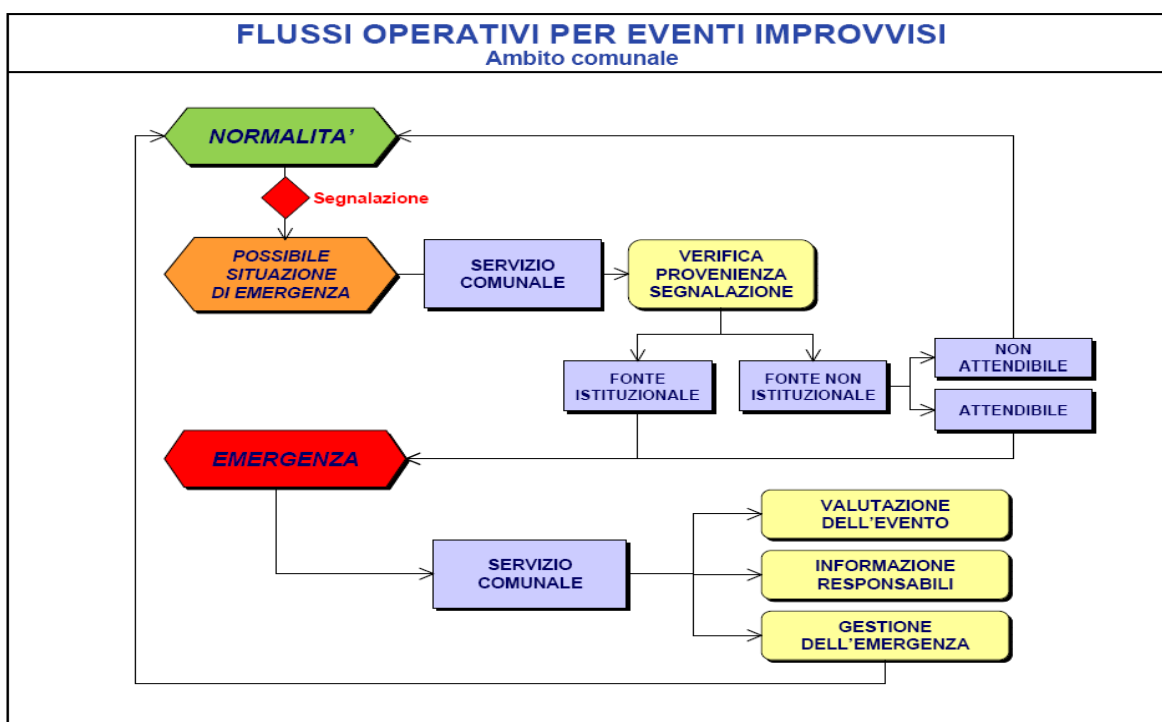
FLUSSI OPERATIVI PER EVENTI IMPROVVISI
Ambito comunale

NORMALITA'

Segnalazione

POSSIBILE SITUAZIONE DI EMERGENZA

SERVIZIO COMUNALE

VERIFICA PROVENIENZA SEGNALAZIONE

FONTE ISTITUZIONALE

FONTE NON ISTITUZIONALE

NON ATTENDIBILE

ATTENDIBILE

EMERGENZA

SERVIZIO COMUNALE

VALUTAZIONE DELL'EVENTO

INFORMAZIONE RESPONSABILI

GESTIONE DELL'EMERGENZA